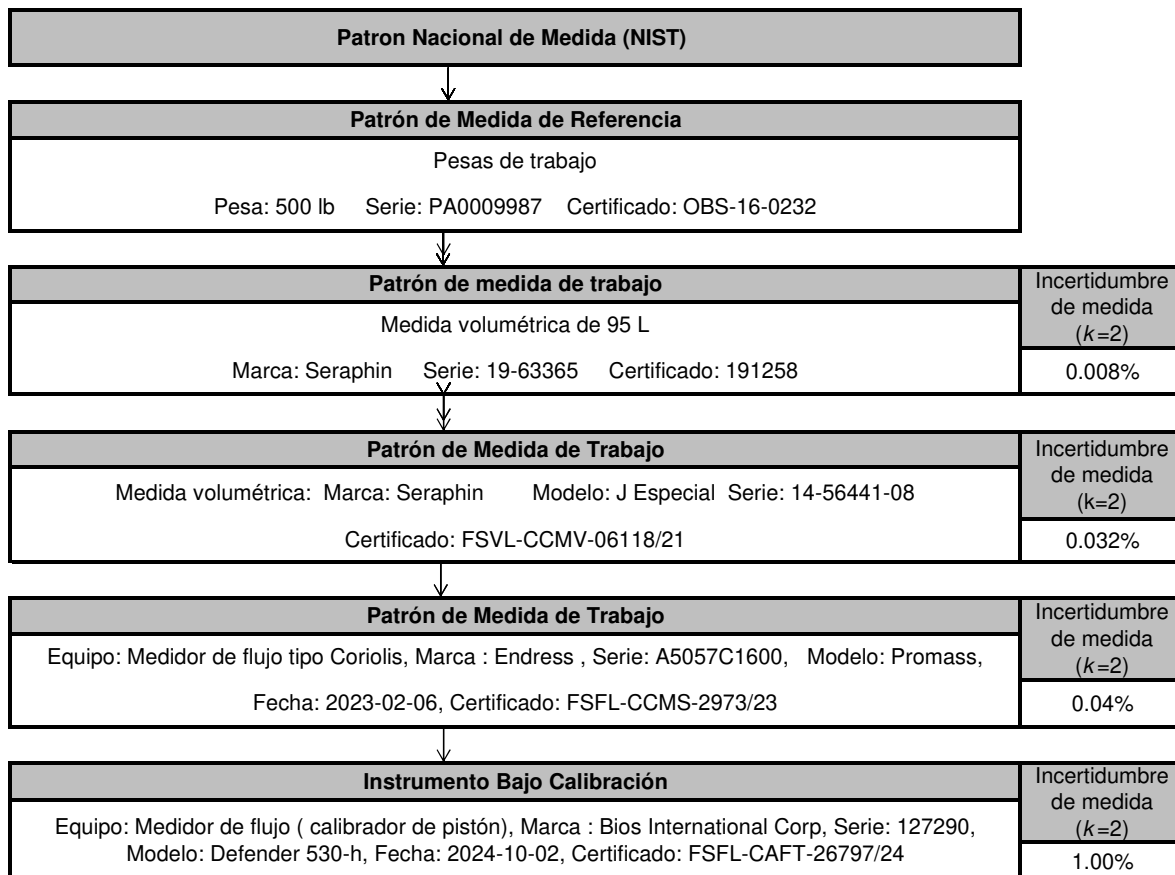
Patron Nacional de Medida (NIST)

Patrón de Medida de Referencia

Pesas de trabajo

Pesa: 500 lb Serie: PA0009987 Certificado: OBS-16-0232

Patrón de medida de trabajo

Medida volumétrica de 95 L

Marca: Seraphin Serie: 19-63365 Certificado: 191258

Incertidumbre de medida ($k$=2)

0.008%

Patrón de Medida de Trabajo

Medida volumétrica: Marca: Seraphin Modelo: J Especial Serie: 14-56441-08

Certificado: FSVL-CCMV-06118/21

Incertidumbre de medida (k=2)

0.032%

Patrón de Medida de Trabajo

Equipo: Medidor de flujo tipo Coriolis, Marca : Endress , Serie: A5057C1600, Modelo: Promass,

Fecha: 2023-02-06, Certificado: FSFL-CCMS-2973/23

Incertidumbre de medida ($k$=2)

0.04%

Instrumento Bajo Calibración

Equipo: Medidor de flujo ( calibrador de pistón), Marca : Bios International Corp, Serie: 127290, Modelo: Defender 530-h, Fecha: 2024-10-02, Certificado: FSFL-CAFT-26797/24

Incertidumbre de medida ($k$=2)

1.00%